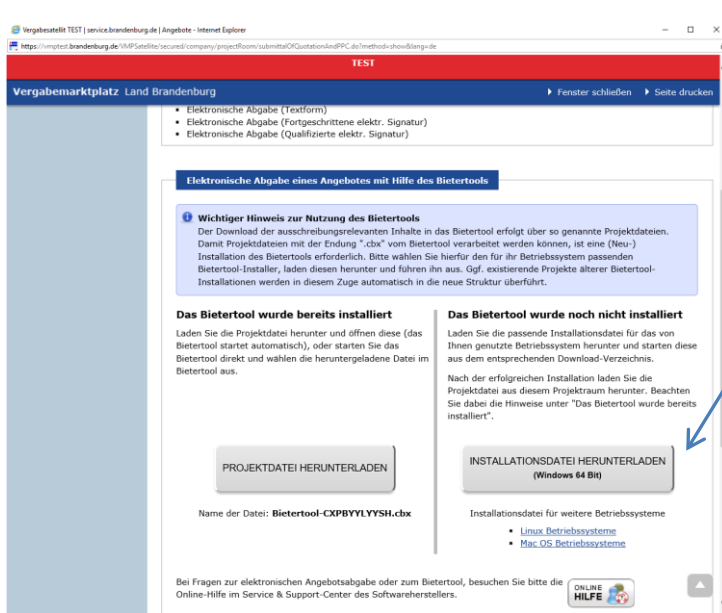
Vergabesatellit TEST | service.brandenburg.de | Angebote - Internet Explorer

https://vmptest.brandenburg.de/VMPSatellite/secured/company/projectRoom/submittalOfQuotationAndPPC.do?method=show&lang=de

TEST

Vergabemarktplatz Land Brandenburg

Fenster schließen

Seite drucken

• Elektronische Abgabe (Textform)
• Elektronische Abgabe (Fortgeschrittene elektr. Signatur)
• Elektronische Abgabe (Qualifizierte elektr. Signatur)

Elektronische Abgabe eines Angebotes mit Hilfe des Bietertools

Wichtiger Hinweis zur Nutzung des Bietertools
Der Download der ausschreibungsrelevanten Inhalte in das Bietertool erfolgt über so genannte Projektdateien. Damit Projektdateien mit der Endung ".cbx" vom Bietertool verarbeitet werden können, ist eine (Neu-) Installation des Bietertools erforderlich. Bitte wählen Sie hierfür den für ihr Betriebssystem passenden Bietertool-Installer, laden diesen herunter und führen ihn aus. Ggf. existierende Projekte älterer Bietertool-Installationen werden in diesem Zuge automatisch in die neue Struktur überführt.

Das Bietertool wurde bereits installiert

Laden Sie die Projektdatei herunter und öffnen diese (das Bietertool startet automatisch), oder starten Sie das Bietertool direkt und wählen die heruntergeladene Datei im Bietertool aus.

PROJEKTDATEI HERUNTERLADEN

Name der Datei: Bietertool-CXPBYYLYYSH.cbx

Das Bietertool wurde noch nicht installiert

Laden Sie die passende Installationsdatei für das von Ihnen genutzte Betriebssystem herunter und starten diese aus dem entsprechenden Download-Verzeichnis.

Nach der erfolgreichen Installation laden Sie die Projektdatei aus diesem Projektraum herunter. Beachten Sie dabei die Hinweise unter "Das Bietertool wurde bereits installiert".

INSTALLATIONSDATEI HERUNTERLADEN
(Windows 64 Bit)

Installationsdatei für weitere Betriebssysteme

• Linux Betriebssysteme
• Mac OS Betriebssysteme

Bei Fragen zur elektronischen Angebotsabgabe oder zum Bietertool, besuchen Sie bitte die Online-Hilfe im Service & Support-Center des Softwareherstellers.

ONLINE HILFE